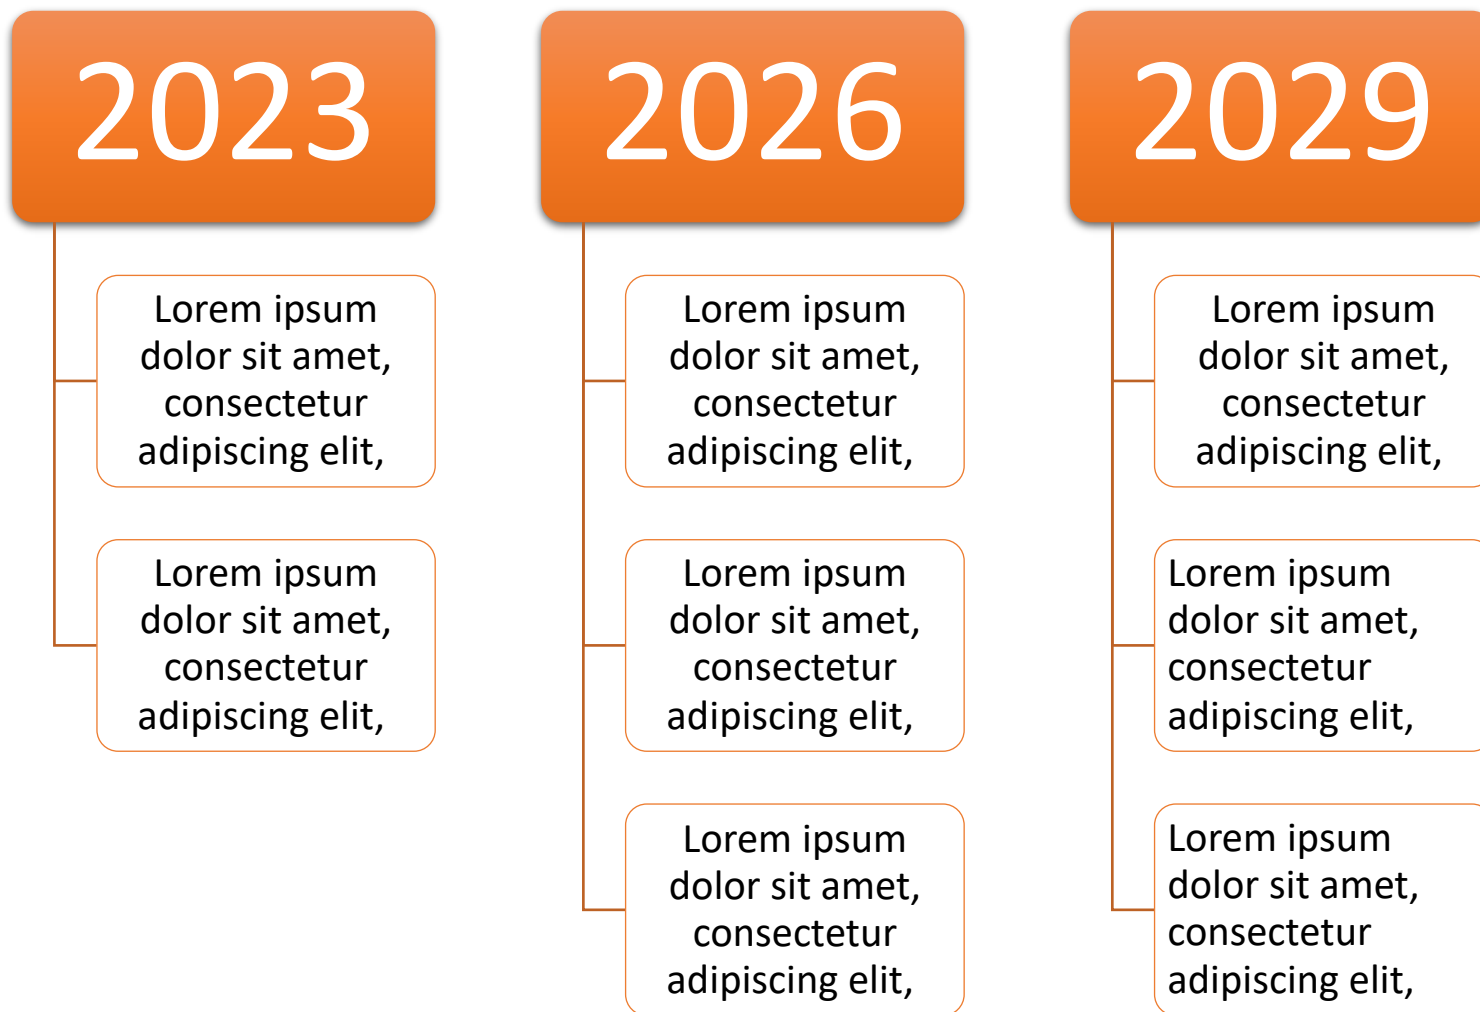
2023

Lorem ipsum dolor sit amet, consectetur adipiscing elit,

Lorem ipsum dolor sit amet, consectetur adipiscing elit,

2026

Lorem ipsum dolor sit amet, consectetur adipiscing elit,

Lorem ipsum dolor sit amet, consectetur adipiscing elit,

Lorem ipsum dolor sit amet, consectetur adipiscing elit,

2029

Lorem ipsum dolor sit amet, consectetur adipiscing elit,

Lorem ipsum dolor sit amet, consectetur adipiscing elit,

Lorem ipsum dolor sit amet, consectetur adipiscing elit,